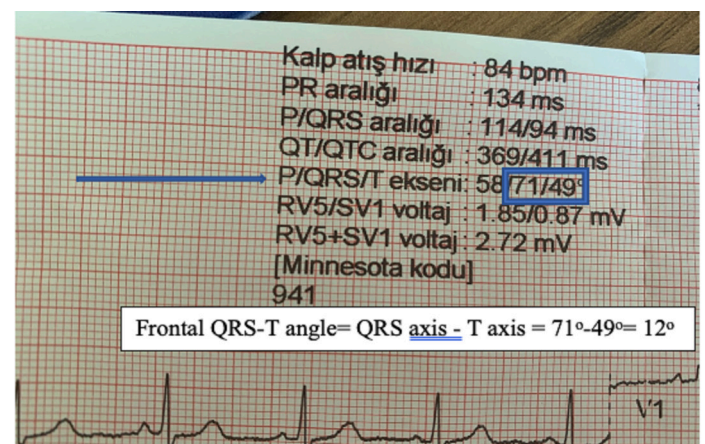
Kalp atış hızı : 84 bpm
PR aralığı : 134 ms
P/QRS aralığı : 114/94 ms
QT/QTC aralığı : 369/411 ms
P/QRS/T ekseni: 58/71/49°
RV5/SV1 voltaj : 1.85/0.87 mV
RV5+SV1 voltaj : 2.72 mV
[Minnesota kodu]
941

Frontal QRS-T angle= QRS axis - T axis = 71°-49°= 12°

V1